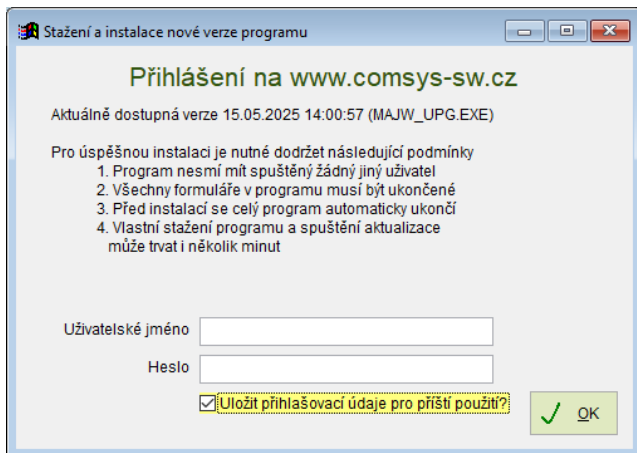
Stažení a instalace nové verze programu

Přihlášení na www.comsys-sw.cz

Aktuálně dostupná verze 15.05.2025 14:00:57 (MAJW_UPG.EXE)

Pro úspěšnou instalaci je nutné dodržet následující podmínky
1. Program nesmí mít spuštěný žádný jiný uživatel
2. Všechny formuláře v programu musí být ukončené
3. Před instalací se celý program automaticky ukončí
4. Vlastní stažení programu a spuštění aktualizace může trvat i několik minut

Uživatelské jméno

Heslo

Uložit přihlašovací údaje pro příští použití?

OK